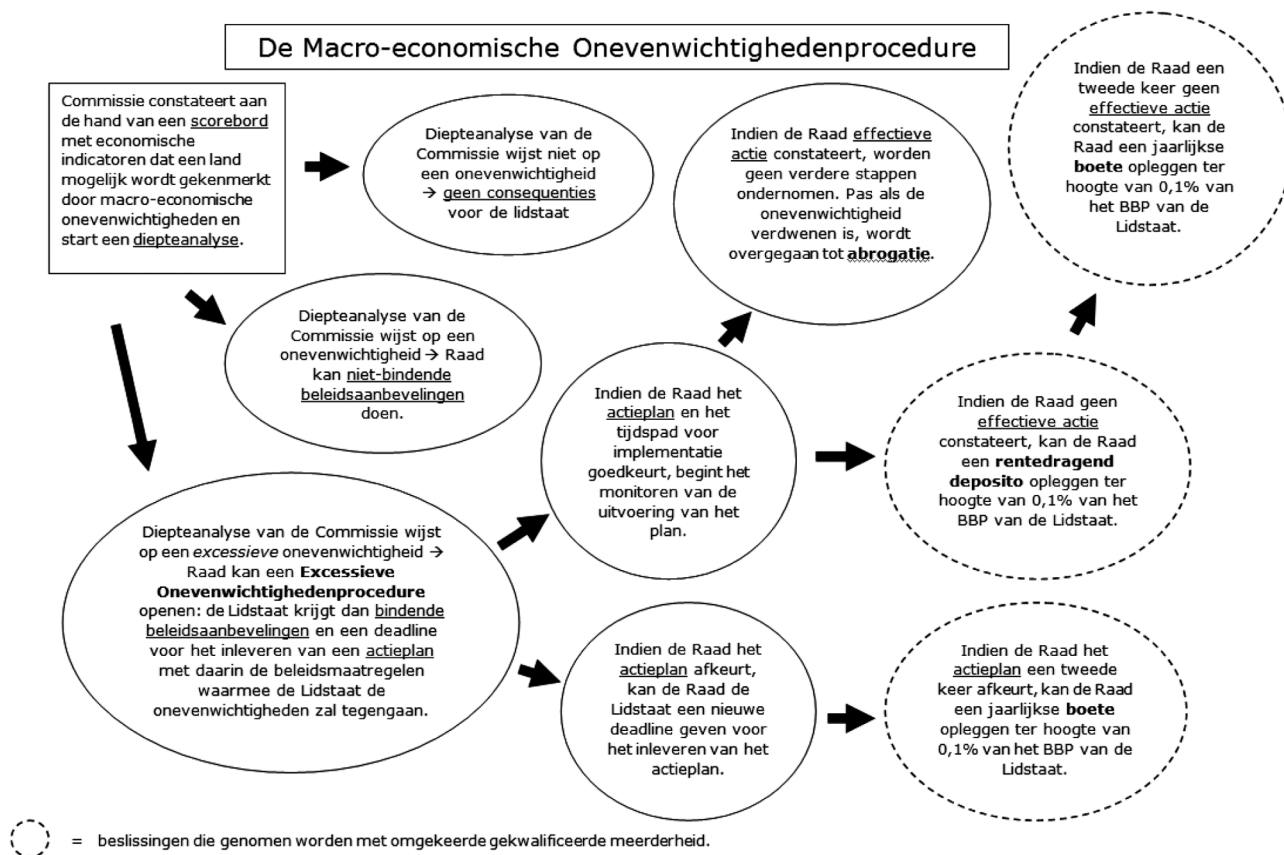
De Macro-economische Onevenwichtighedenprocedure

Commissie constateert aan de hand van een scorebord met economische indicatoren dat een land mogelijk wordt gekenmerkt door macro-economische onevenwichtigheden en start een diepteanalyse.

Diepteanalyse van de Commissie wijst niet op een onevenwichtigheid → geen consequenties voor de lidstaat

Diepteanalyse van de Commissie wijst op een onevenwichtigheid → Raad kan niet-bindende beleidsaanbevelingen doen.

Diepteanalyse van de Commissie wijst op een *excessieve* onevenwichtigheid → Raad kan een **Excessieve Onevenwichtighedenprocedure** openen: de Lidstaat krijgt dan bindende beleidsaanbevelingen en een deadline voor het inleveren van een actieplan met daarin de beleidsmaatregelen waarmee de Lidstaat de onevenwichtigheden zal tegengaan.

Indien de Raad het actieplan en het tijdspad voor implementatie goedkeurt, begint het monitoren van de uitvoering van het plan.

Indien de Raad het actieplan afkeurt, kan de Raad de Lidstaat een nieuwe deadline geven voor het inleveren van het actieplan.

Indien de Raad effectieve actie constateert, worden geen verdere stappen ondernomen. Pas als de onevenwichtigheid verdwenen is, wordt overgegaan tot **abrogatie**.

Indien de Raad geen effectieve actie constateert, kan de Raad een **rentedragend deposito** opleggen ter hoogte van 0,1% van het BBP van de Lidstaat.

Indien de Raad het actieplan een tweede keer afkeurt, kan de Raad een jaarlijkse **boete** opleggen ter hoogte van 0,1% van het BBP van de Lidstaat.

Indien de Raad een tweede keer geen effectieve actie constateert, kan de Raad een jaarlijkse **boete** opleggen ter hoogte van 0,1% van het BBP van de Lidstaat.

= beslissingen die genomen worden met omgekeerde gekwalificeerde meerderheid.